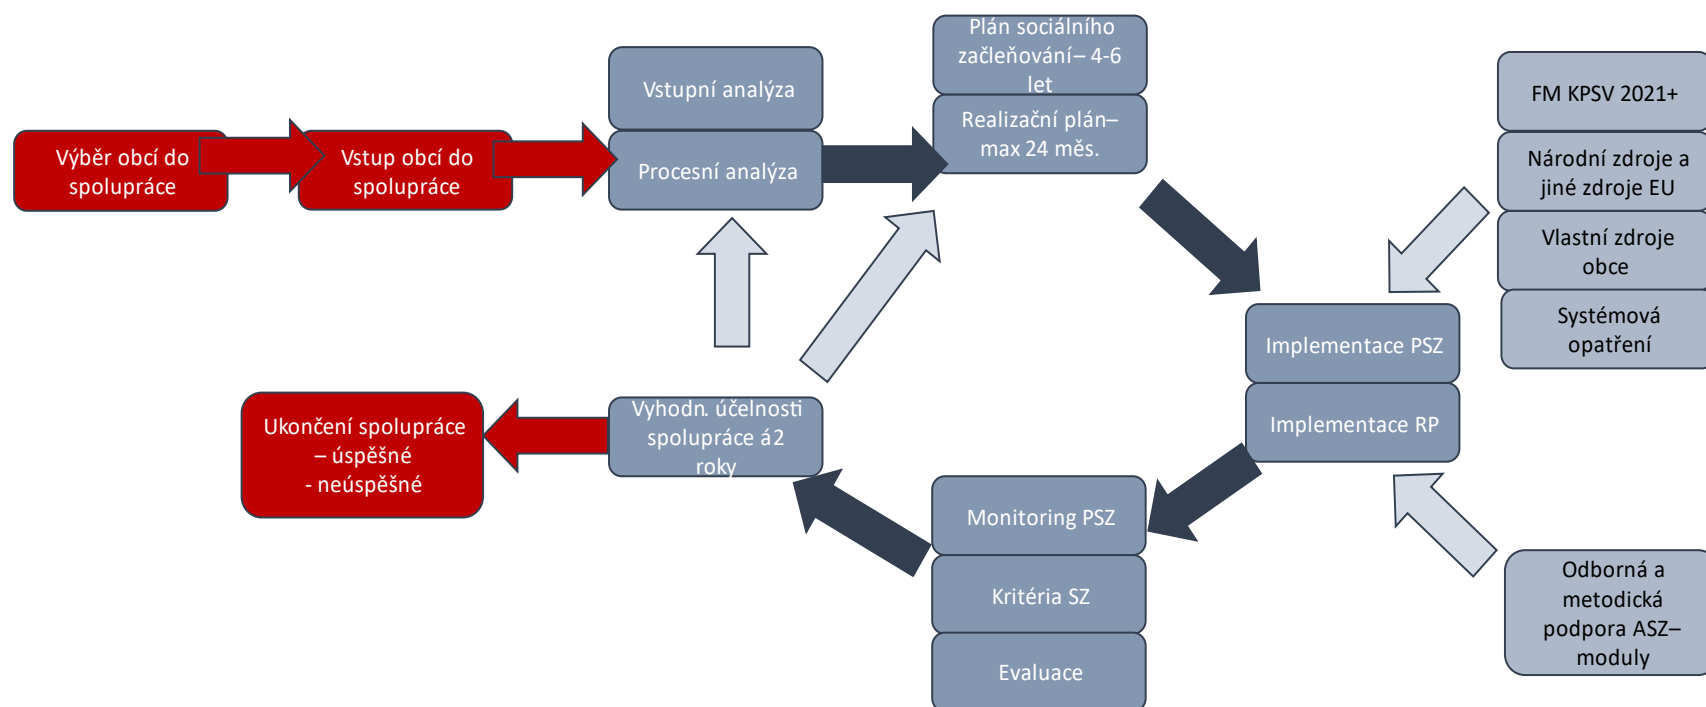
Výběr obcí do spolupráce

Vstup obcí do spolupráce

Vstupní analýza

Procesní analýza

Plán sociálního začleňování– 4-6 let

Realizační plán– max 24 měs.

FM KPSV 2021+

Národní zdroje a jiné zdroje EU

Vlastní zdroje obce

Systémová opatření

Implementace PSZ

Implementace RP

Odborná a metodická podpora ASZ– moduly

Monitoring PSZ

Kritéria SZ

Evaluace

Vyhodn. účelnosti spolupráce á2 roky

Ukončení spolupráce – úspěšné - neúspěšné